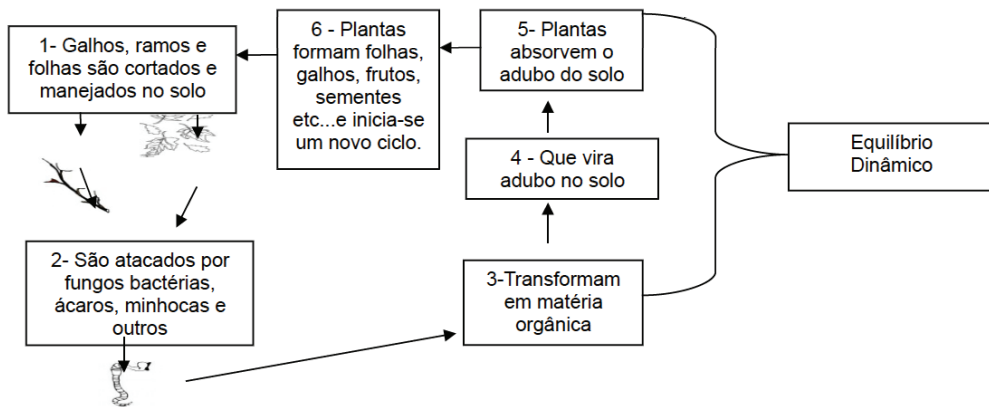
1- Galhos, ramos e folhas são cortados e manejados no solo

2- São atacados por fungos bactérias, ácaros, minhocas e outros

3-Transformam em matéria orgânica

4 - Que vira adubo no solo

5- Plantas absorvem o adubo do solo

6 - Plantas formam folhas, galhos, frutos, sementes etc...e inicia-se um novo ciclo.

Equilíbrio Dinâmico